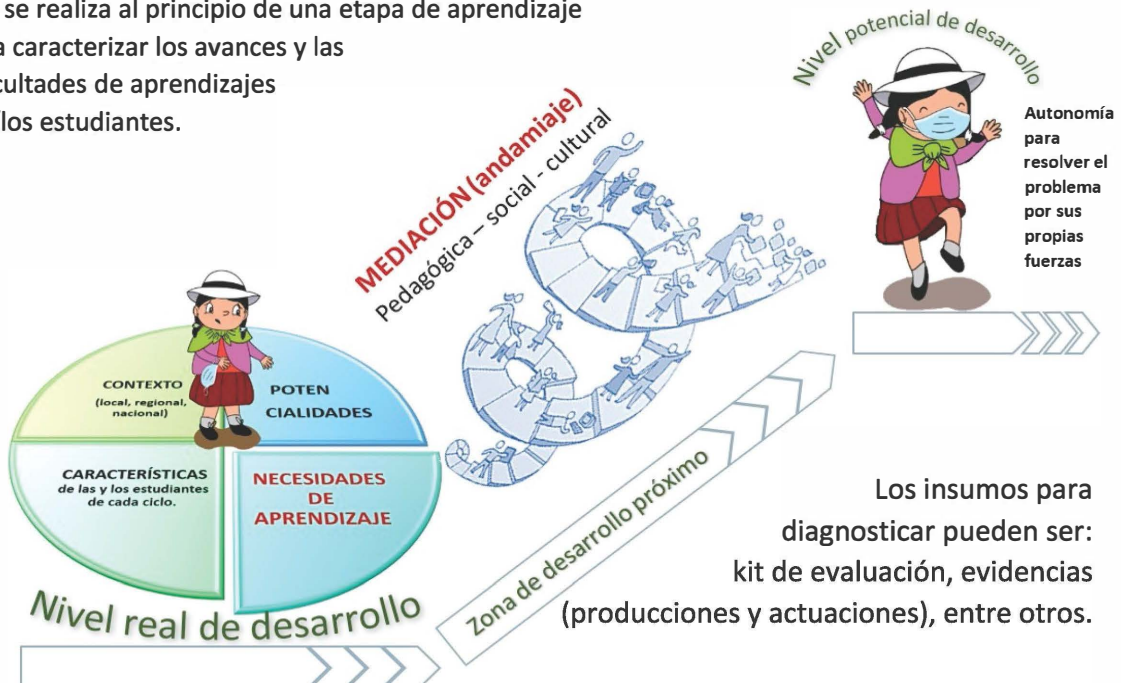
se realiza al principio de una etapa de aprendizaje a caracterizar los avances y las cultades de aprendizajes los estudiantes.

Nivel potencial de desarrollo

Autonomía para resolver el problema por sus propias fuerzas

MEDIACIÓN (andamiaje)
Pedagógica – social - cultural

CONTEXTO (local, regional, nacional)

POTEN CIALIDADES

CARACTERÍSTICAS de las y los estudiantes de cada ciclo.

NECESIDADES DE APRENDIZAJE

Nivel real de desarrollo

Zona de desarrollo próximo

Los insumos para diagnosticar pueden ser: kit de evaluación, evidencias (producciones y actuaciones), entre otros.